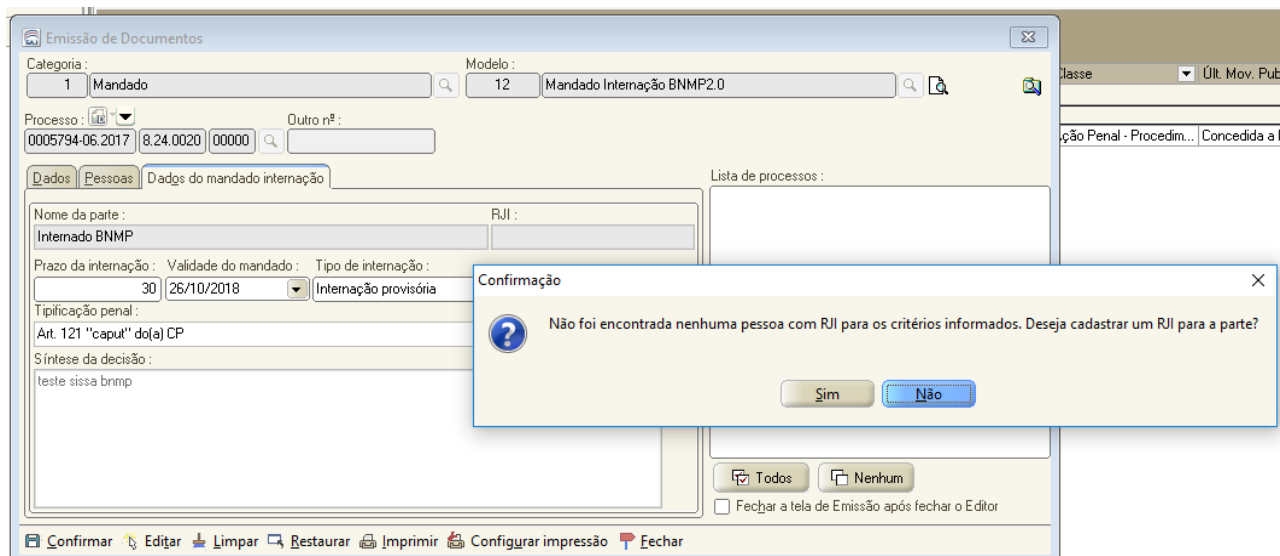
Emissão de Documentos

Categoria :
1 Mandado
Modelo :
12 Mandado Internação BNMP2.0

Classe
Últ. Mov. Pub
ção Penal - Procedim... Concedida a l

Processo :
0005794-06.2017 8.24.0020 00000
Outro nº :

Dados Pessoas Dados do mandado internação

Lista de processos :

Nome da parte :
Internado BNMP
RJI :

Prazo da internação : 30
Validade do mandado : 26/10/2018
Tipo de internação : Internação provisória

Tipificação penal :
Art. 121 "caput" do(a) CP

Síntese da decisão :
teste sissa bnmp

Confirmação

Não foi encontrada nenhuma pessoa com RJI para os critérios informados. Deseja cadastrar um RJI para a parte?

Sim Não

Todos Nenhum
Fechar a tela de Emissão após fechar o Editor

Confirmar Editar Limpar Restaurar Imprimir Configurar impressão Fechar